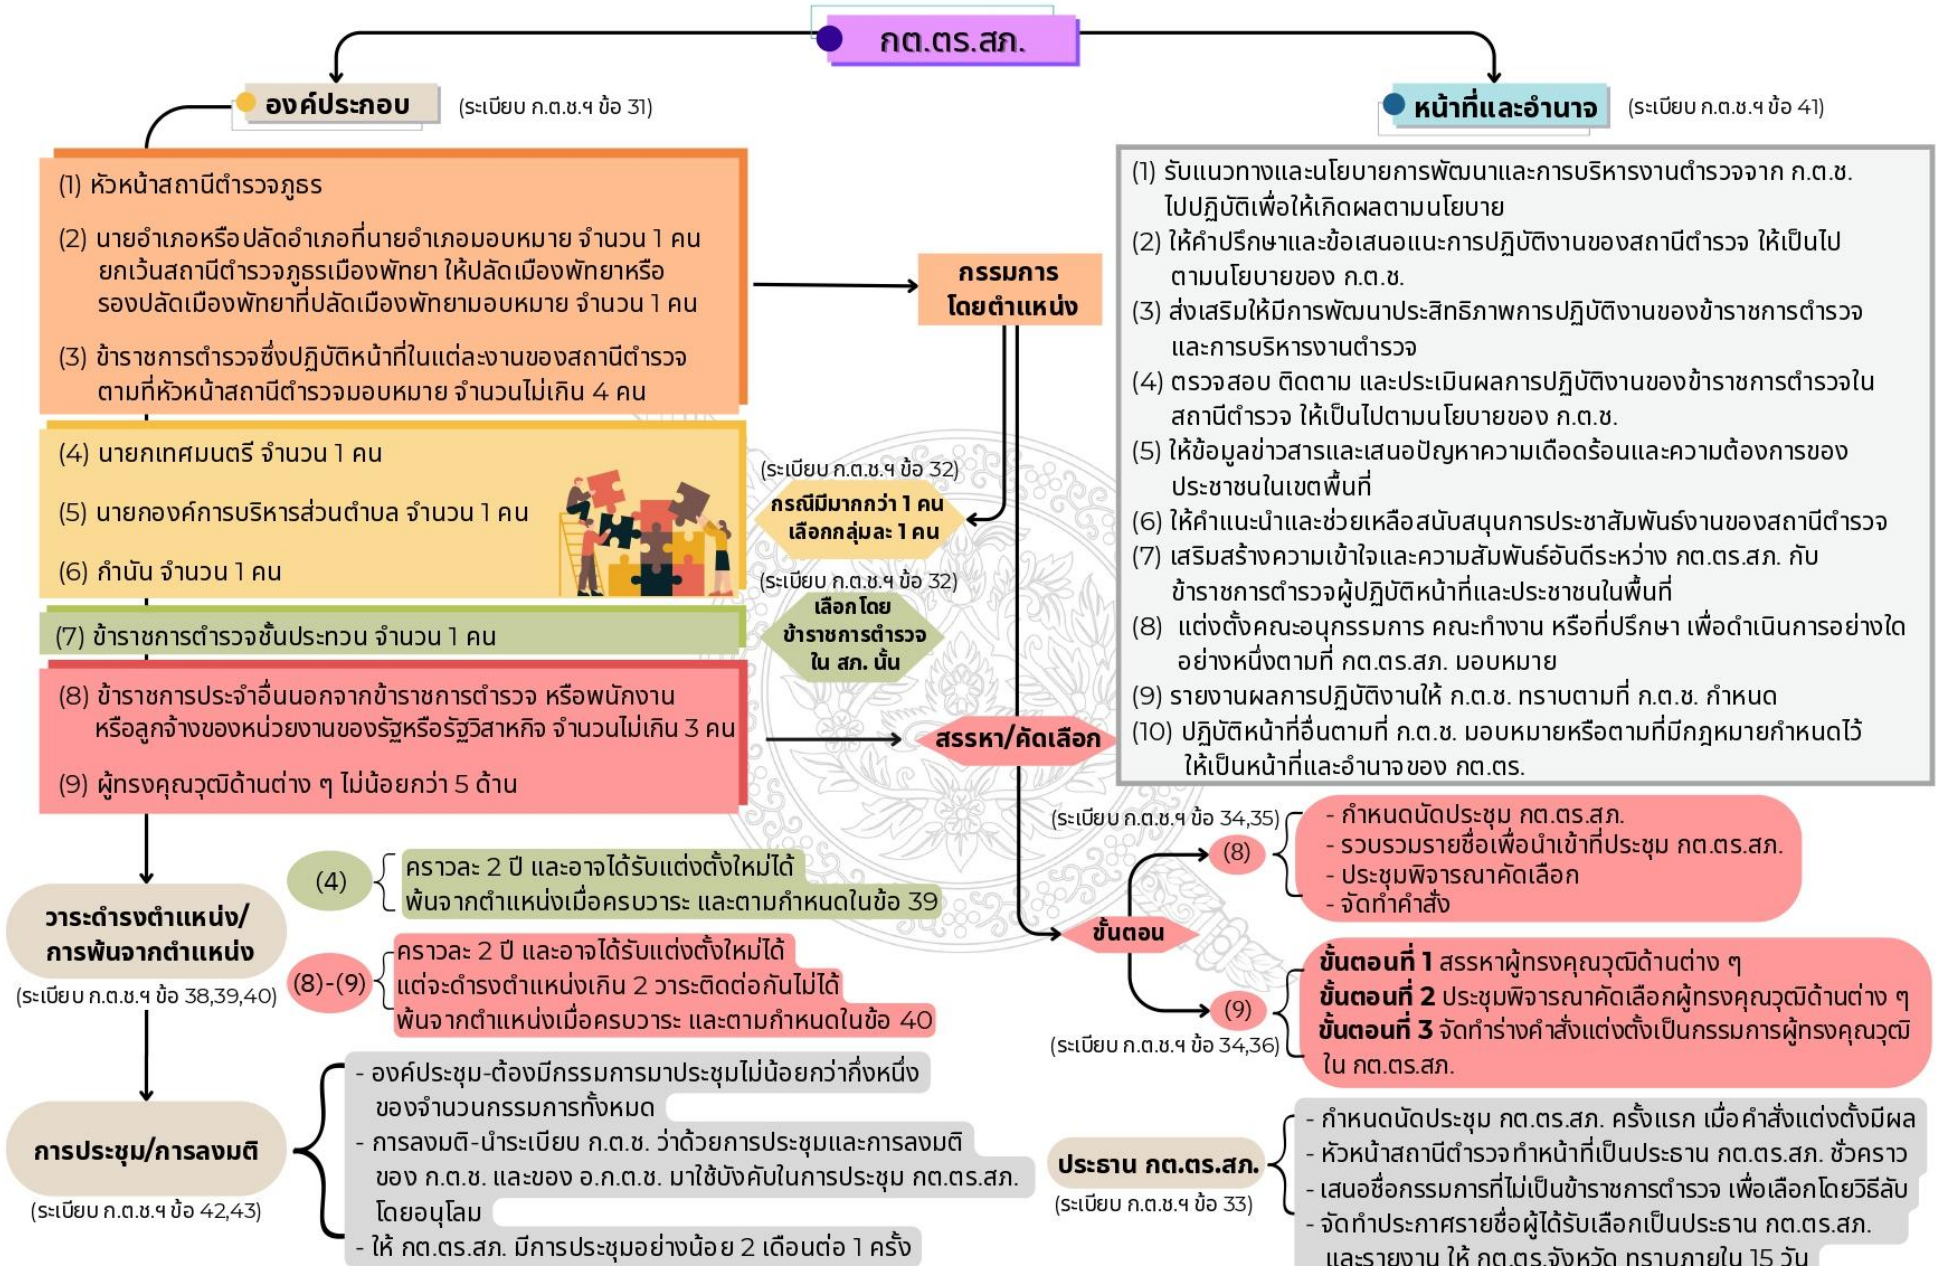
กต.ตร.สภ.

องค์ประกอบ (ระเบียบ ก.ต.ช.ฯ ข้อ 31)

(1) หัวหน้าสถานีตำรวจภูธร

(2) นายอำเภอหรือปลัดอำเภอที่นายอำเภอมอบหมาย จำนวน 1 คน ยกเว้นสถานีตำรวจภูธรเมืองพัทยา ให้ปลัดเมืองพัทยาหรือรองปลัดเมืองพัทยาที่ปลัดเมืองพัทยามอบหมาย จำนวน 1 คน

(3) ข้าราชการตำรวจซึ่งปฏิบัติหน้าที่ในแต่ละงานของสถานีตำรวจตามที่หัวหน้าสถานีตำรวจมอบหมาย จำนวนไม่เกิน 4 คน

(4) นายกเทศมนตรี จำนวน 1 คน

(5) นายกองค์การบริหารส่วนตำบล จำนวน 1 คน

(6) กำนัน จำนวน 1 คน

(7) ข้าราชการตำรวจชั้นประทวน จำนวน 1 คน

(8) ข้าราชการประจำอื่นนอกจากข้าราชการตำรวจ หรือพนักงานหรือลูกจ้างของหน่วยงานของรัฐหรือรัฐวิสาหกิจ จำนวนไม่เกิน 3 คน

(9) ผู้ทรงคุณวุฒิด้านต่าง ๆ ไม่น้อยกว่า 5 ด้าน

กรรมการโดยตำแหน่ง

(ระเบียบ ก.ต.ช.ฯ ข้อ 32)
กรณีมีมากกว่า 1 คน เลือกกลุ่มละ 1 คน

(ระเบียบ ก.ต.ช.ฯ ข้อ 32)
เลือกโดยข้าราชการตำรวจ ใน สภ. นั้น

สรรหา/คัดเลือก

หน้าที่และอำนาจ (ระเบียบ ก.ต.ช.ฯ ข้อ 41)

(1) รับแนวทางและนโยบายการพัฒนาและการบริหารงานตำรวจจาก ก.ต.ช. ไปปฏิบัติเพื่อให้เกิดผลตามนโยบาย
(2) ให้คำปรึกษาและข้อเสนอแนะการปฏิบัติงานของสถานีตำรวจ ให้เป็นไปตามนโยบายของ ก.ต.ช.
(3) ส่งเสริมให้มีการพัฒนาประสิทธิภาพการปฏิบัติงานของข้าราชการตำรวจและการบริหารงานตำรวจ
(4) ตรวจสอบ ติดตาม และประเมินผลการปฏิบัติงานของข้าราชการตำรวจในสถานีตำรวจ ให้เป็นไปตามนโยบายของ ก.ต.ช.
(5) ให้ข้อมูลข่าวสารและเสนอปัญหาความเดือดร้อนและความต้องการของประชาชนในเขตพื้นที่
(6) ให้คำแนะนำและช่วยเหลือสนับสนุนการประชาสัมพันธ์งานของสถานีตำรวจ
(7) เสริมสร้างความเข้าใจและความสัมพันธ์อันดีระหว่าง กต.ตร.สภ. กับข้าราชการตำรวจผู้ปฏิบัติหน้าที่และประชาชนในพื้นที่
(8) แต่งตั้งคณะอนุกรรมการ คณะทำงาน หรือที่ปรึกษา เพื่อดำเนินการอย่างใดอย่างหนึ่งตามที่ กต.ตร.สภ. มอบหมาย
(9) รายงานผลการปฏิบัติงานให้ ก.ต.ช. ทราบตามที่ ก.ต.ช. กำหนด
(10) ปฏิบัติหน้าที่อื่นตามที่ ก.ต.ช. มอบหมายหรือตามที่มีกฎหมายกำหนดไว้ให้เป็นหน้าที่และอำนาจของ กต.ตร.

(ระเบียบ ก.ต.ช.ฯ ข้อ 34,35)
(8)
- กำหนดนัดประชุม กต.ตร.สภ.
- รวบรวมรายชื่อเพื่อนำเข้าที่ประชุม กต.ตร.สภ.
- ประชุมพิจารณาคัดเลือก
- จัดทำคำสั่ง

ขั้นตอน

(9)
ขั้นตอนที่ 1 สรรหาผู้ทรงคุณวุฒิด้านต่าง ๆ
ขั้นตอนที่ 2 ประชุมพิจารณาคัดเลือกผู้ทรงคุณวุฒิด้านต่าง ๆ
ขั้นตอนที่ 3 จัดทำร่างคำสั่งแต่งตั้งเป็นกรรมการผู้ทรงคุณวุฒิ ใน กต.ตร.สภ.
(ระเบียบ ก.ต.ช.ฯ ข้อ 34,36)

วาระดำรงตำแหน่ง/การพ้นจากตำแหน่ง
(ระเบียบ ก.ต.ช.ฯ ข้อ 38,39,40)

(4) คราวละ 2 ปี และอาจได้รับแต่งตั้งใหม่ได้ พ้นจากตำแหน่งเมื่อครบวาระ และตามกำหนดในข้อ 39

(8)-(9) คราวละ 2 ปี และอาจได้รับแต่งตั้งใหม่ได้ แต่จะดำรงตำแหน่งเกิน 2 วาระติดต่อกันไม่ได้ พ้นจากตำแหน่งเมื่อครบวาระ และตามกำหนดในข้อ 40

การประชุม/การลงมติ
(ระเบียบ ก.ต.ช.ฯ ข้อ 42,43)

- องค์ประชุม-ต้องมีกรรมการมาประชุมไม่น้อยกว่ากึ่งหนึ่งของจำนวนกรรมการทั้งหมด
- การลงมติ-นำระเบียบ ก.ต.ช. ว่าด้วยการประชุมและการลงมติ ของ ก.ต.ช. และของ อ.ก.ต.ช. มาใช้บังคับในการประชุม กต.ตร.สภ. โดยอนุโลม
- ให้ กต.ตร.สภ. มีการประชุมอย่างน้อย 2 เดือนต่อ 1 ครั้ง

ประธาน กต.ตร.สภ.
(ระเบียบ ก.ต.ช.ฯ ข้อ 33)

- กำหนดนัดประชุม กต.ตร.สภ. ครั้งแรก เมื่อคำสั่งแต่งตั้งมีผล
- หัวหน้าสถานีตำรวจทำหน้าที่เป็นประธาน กต.ตร.สภ. ชั่วคราว
- เสนอชื่อกรรมการที่ไม่เป็นข้าราชการตำรวจ เพื่อเลือกโดยวิธีลับ
- จัดทำประกาศรายชื่อผู้ได้รับเลือกเป็นประธาน กต.ตร.สภ. และรายงาน ให้ กต.ตร.จังหวัด ทราบภายใน 15 วัน